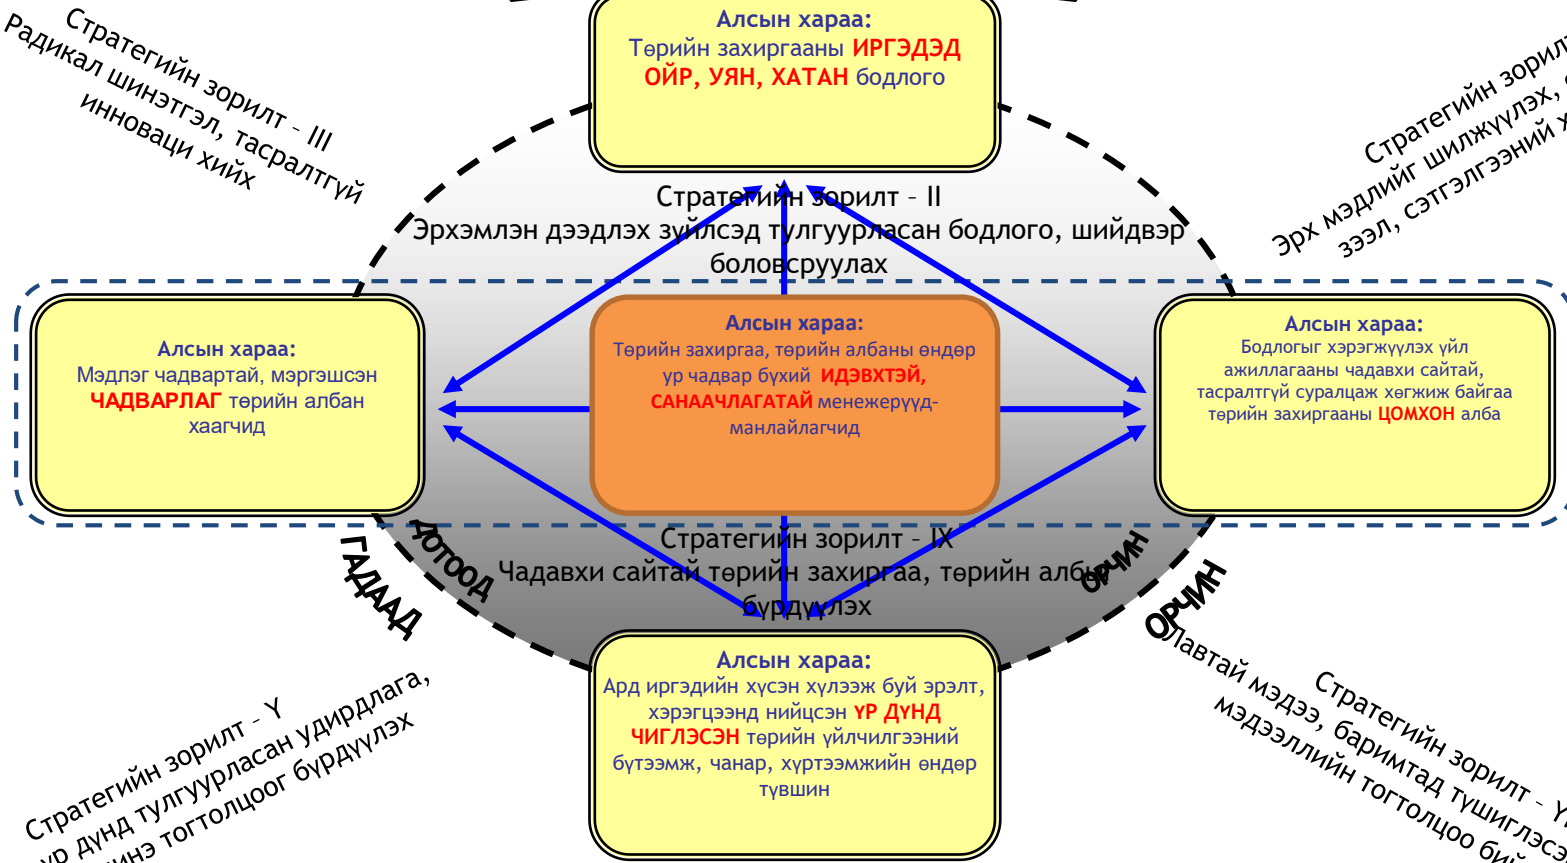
Стратегийн зорилт – III
Радикал шинэтгэл, тасралтгүй инноваци хийх

Алсын хараа:
Төрийн захиргааны ИРГЭДЭД ОЙР, УЯН, ХАТАН бодлого

Стратегийн зорил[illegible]
Эрх мэдлийг шилжүүлэх, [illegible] зээл, сэтгэлгээний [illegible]

Стратегийн зорилт – II
Эрхэмлэн дээдлэх зүйлсэд тулгуурласан бодлого, шийдвэр боловсруулах

Алсын хараа:
Мэдлэг чадвартай, мэргэшсэн ЧАДВАРЛАГ төрийн албан хаагчид

Алсын хараа:
Төрийн захиргаа, төрийн албаны өндөр ур чадвар бүхий ИДЭВХТЭЙ, САНААЧЛАГАТАЙ менежерүүд-манлайлагчид

Алсын хараа:
Бодлогыг хэрэгжүүлэх үйл ажиллагааны чадавхи сайтай, тасралтгүй суралцаж хөгжиж байгаа төрийн захиргааны ЦОМХОН алба

ДОТООД
ГАДААД
ОРЧИН
ОРЧИН

Стратегийн зорилт – IX
Чадавхи сайтай төрийн захиргаа, төрийн алба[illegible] бүрдүүлэх

Алсын хараа:
Ард иргэдийн хүсэн хүлээж буй эрэлт, хэрэгцээнд нийцсэн ҮР ДҮНД ЧИГЛЭСЭН төрийн үйлчилгээний бүтээмж, чанар, хүртээмжийн өндөр түвшин

Стратегийн зорилт – Y
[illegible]ур дүнд тулгуурласан удирдлага, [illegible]инэ тогтолцоог бүрдүүлэх

Стратегийн зорилт – Y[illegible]
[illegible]Лавтай мэдээ, баримтад түшиглэс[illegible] мэдээллийн тогтолцоо бий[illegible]